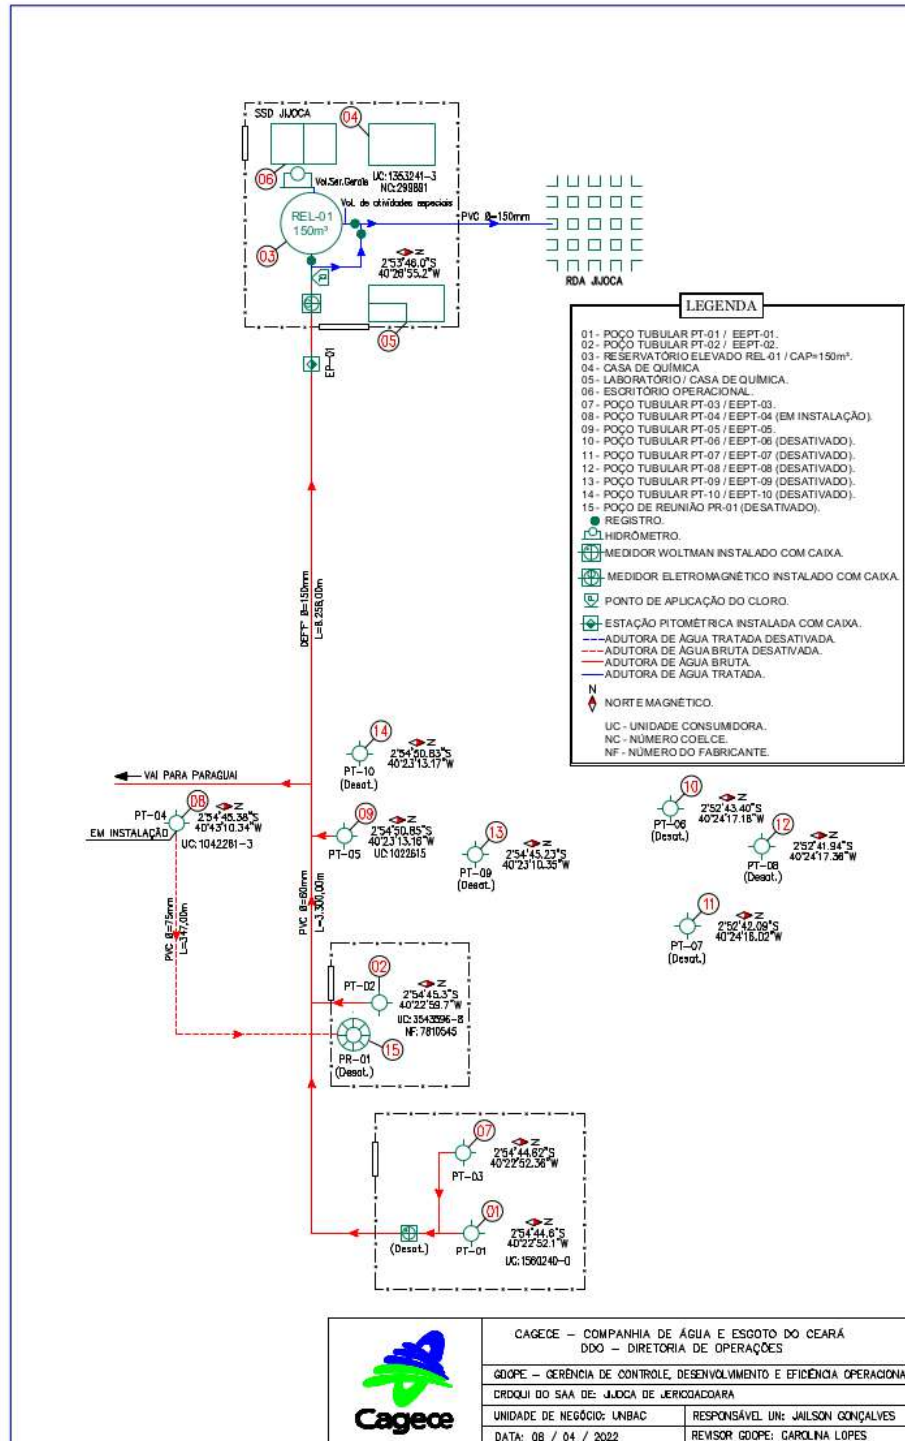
SSD JIJOCA

04

06

Vol.Ser.Gerais

UC: 1353241-3
NC: 299881

Vol. de atividades especiais

REL-01
150m³

03

PVC Ø=150mm

N
Z
2°53'46.0"S
40°26'55.2"W

RDA JIJOCA

05

EP-01

LEGENDA

01 - POÇO TUBULAR PT-01 / EEPT-01.
02 - POÇO TUBULAR PT-02 / EEPT-02.
03 - RESERVATÓRIO ELEVADO REL-01 / CAP=150m³.
04 - CASA DE QUÍMICA
05 - LABORATÓRIO / CASA DE QUÍMICA.
06 - ESCRITÓRIO OPERACIONAL.
07 - POÇO TUBULAR PT-03 / EEPT-03.
08 - POÇO TUBULAR PT-04 / EEPT-04 (EM INSTALAÇÃO).
09 - POÇO TUBULAR PT-05 / EEPT-05.
10 - POÇO TUBULAR PT-06 / EEPT-06 (DESATIVADO).
11 - POÇO TUBULAR PT-07 / EEPT-07 (DESATIVADO).
12 - POÇO TUBULAR PT-08 / EEPT-08 (DESATIVADO).
13 - POÇO TUBULAR PT-09 / EEPT-09 (DESATIVADO).
14 - POÇO TUBULAR PT-10 / EEPT-10 (DESATIVADO).
15 - POÇO DE REUNIÃO PR-01 (DESATIVADO).
REGISTRO.
HIDRÔMETRO.
MEDIDOR WOLTMAN INSTALADO COM CAIXA.
MEDIDOR ELETROMAGNÉTICO INSTALADO COM CAIXA.
PONTO DE APLICAÇÃO DO CLORO.
ESTAÇÃO PITOMÉTRICA INSTALADA COM CAIXA.
ADUTORA DE ÁGUA TRATADA DESATIVADA.
ADUTORA DE ÁGUA BRUTA DESATIVADA.
ADUTORA DE ÁGUA BRUTA.
ADUTORA DE ÁGUA TRATADA.
N
NORTE MAGNÉTICO.
UC - UNIDADE CONSUMIDORA.
NC - NÚMERO COELCE.
NF - NÚMERO DO FABRICANTE.

DEFºFº Ø=150mm
L=8.258,00m

14
PT-10
(Desat.)
2°54'50.83"S
40°23'13.17"W

VAI PARA PARAGUAI

PT-04
EM INSTALAÇÃO
08
2°54'45.38"S
40°43'10.34"W
UC: 1042281-3

09
PT-05
2°54'50.85"S
40°23'13.16"W
UC: 1022615

13
PT-09
(Desat.)
2°54'45.23"S
40°23'10.35"W

10
PT-06
(Desat.)
2°52'43.40"S
40°24'17.18"W

12
PT-08
(Desat.)
2°52'41.94"S
40°24'17.36"W

11
PT-07
(Desat.)
2°52'42.09"S
40°24'16.02"W

PVC Ø=60mm
L=3.300,00m

PVC Ø=75mm
L=347,00m

02
PT-02
2°54'45.3"S
40°22'59.7"W
UC: 3543596-8
NF: 7810545

PR-01
(Desat.)
15

07
PT-03
2°54'44.62"S
40°22'52.36"W

01
PT-01
(Desat.)
2°54'44.6"S
40°22'52.1"W
UC: 1560240-0

Cagece

CAGECE – COMPANHIA DE ÁGUA E ESGOTO DO CEARÁ
DDO – DIRETORIA DE OPERAÇÕES
GCOPE – GERÊNCIA DE CONTROLE, DESENVOLVIMENTO E EFICIÊNCIA OPERACIONA
CROQUI DO SAA DE: JIJOCA DE JERICOACOARA
UNIDADE DE NEGÓCIO: UNBAC | RESPONSÁVEL UN: JAILSON GONÇALVES
DATA: 08 / 04 / 2022 | REVISOR GCOPE: CAROLINA LOPES